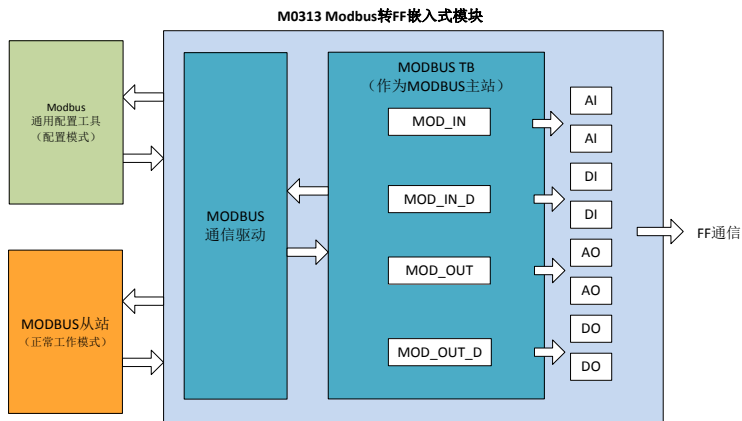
M0313 Modbus转FF嵌入式模块

Modbus
通用配置工具
（配置模式）

MODBUS从站
（正常工作模式）

MODBUS
通信驱动

MODBUS TB
（作为MODBUS主站）

MOD_IN

MOD_IN_D

MOD_OUT

MOD_OUT_D

AI

AI

DI

DI

AO

AO

DO

DO

FF通信